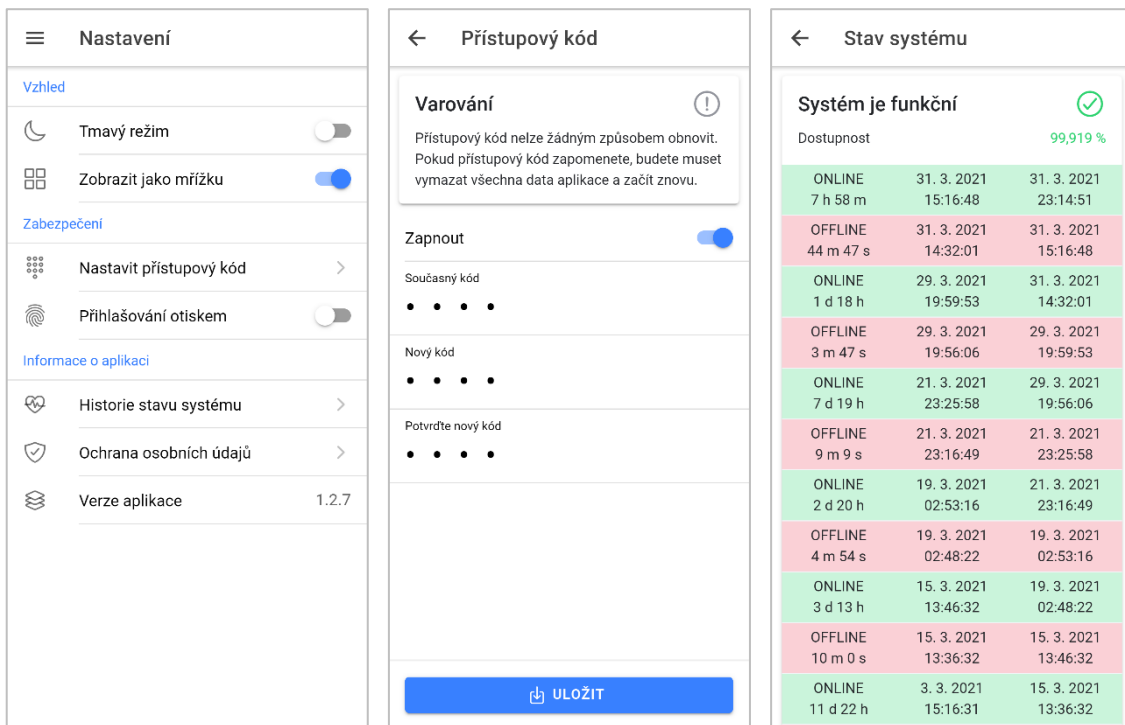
Nastavení

Vzhled

Tmavý režim

Zobrazit jako mřížku

Zabezpečení

Nastavit přístupový kód

Přihlašování otiskem

Informace o aplikaci

Historie stavu systému

Ochrana osobních údajů

Verze aplikace 1.2.7

Přístupový kód

Varování

Přístupový kód nelze žádným způsobem obnovit. Pokud přístupový kód zapomenete, budete muset vymazat všechna data aplikace a začít znovu.

Zapnout

Současný kód

• • • •

Nový kód

• • • •

Potvrďte nový kód

• • • •

ULOŽIT

Stav systému

Systém je funkční

Dostupnost 99,919 %

| | | |
|---|---|---|
| ONLINE 7 h 58 m | 31. 3. 2021 15:16:48 | 31. 3. 2021 23:14:51 |
| OFFLINE 44 m 47 s | 31. 3. 2021 14:32:01 | 31. 3. 2021 15:16:48 |
| ONLINE 1 d 18 h | 29. 3. 2021 19:59:53 | 31. 3. 2021 14:32:01 |
| OFFLINE 3 m 47 s | 29. 3. 2021 19:56:06 | 29. 3. 2021 19:59:53 |
| ONLINE 7 d 19 h | 21. 3. 2021 23:25:58 | 29. 3. 2021 19:56:06 |
| OFFLINE 9 m 9 s | 21. 3. 2021 23:16:49 | 21. 3. 2021 23:25:58 |
| ONLINE 2 d 20 h | 19. 3. 2021 02:53:16 | 21. 3. 2021 23:16:49 |
| OFFLINE 4 m 54 s | 19. 3. 2021 02:48:22 | 19. 3. 2021 02:53:16 |
| ONLINE 3 d 13 h | 15. 3. 2021 13:46:32 | 19. 3. 2021 02:48:22 |
| OFFLINE 10 m 0 s | 15. 3. 2021 13:36:32 | 15. 3. 2021 13:46:32 |
| ONLINE 11 d 22 h | 3. 3. 2021 15:16:31 | 15. 3. 2021 13:36:32 |